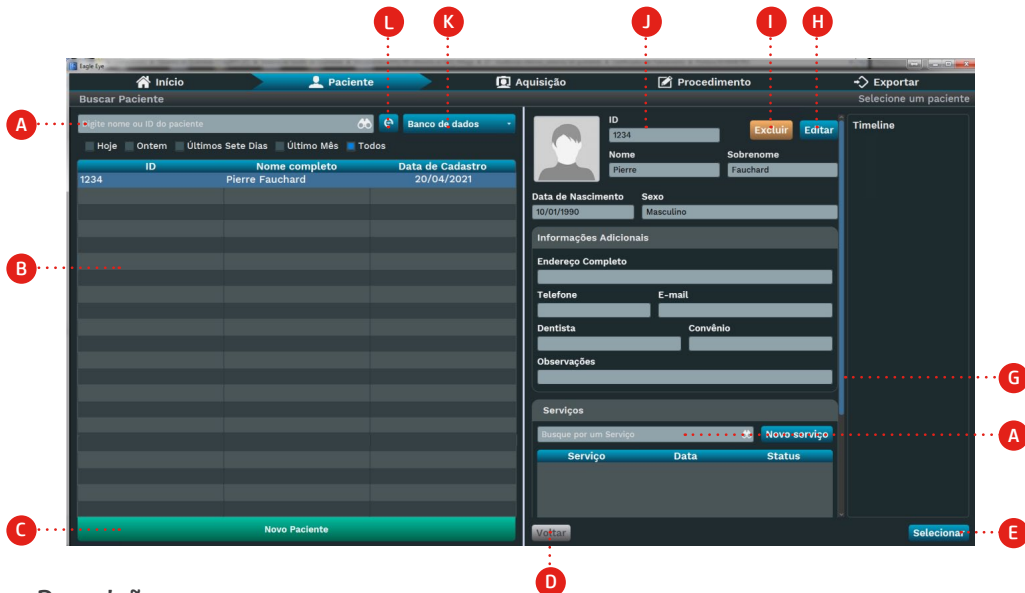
L K J I H

Eagle Eye

Início Paciente Aquisição Procedimento Exportar

Buscar Paciente

Selecione um paciente

A

Digite nome ou ID do paciente

Banco de dados

Hoje Ontem Últimos Sete Dias Último Mês Todos

| ID | Nome completo | Data de Cadastro |
|---|---|---|
| 1234 | Pierre Fauchard | 20/04/2021 |

B

C

Novo Paciente

ID
1234

Excluir Editar

Nome
Pierre

Sobrenome
Fauchard

Data de Nascimento
10/01/1990

Sexo
Masculino

Informações Adicionais

Endereço Completo

Telefone

E-mail

Dentista

Convênio

Observações

G

Serviços

Busque por um Serviço

Novo serviço

A

| Serviço | Data | Status |
|---|---|---|

Timeline

Voltar

D

Selecionar

E

Descrição